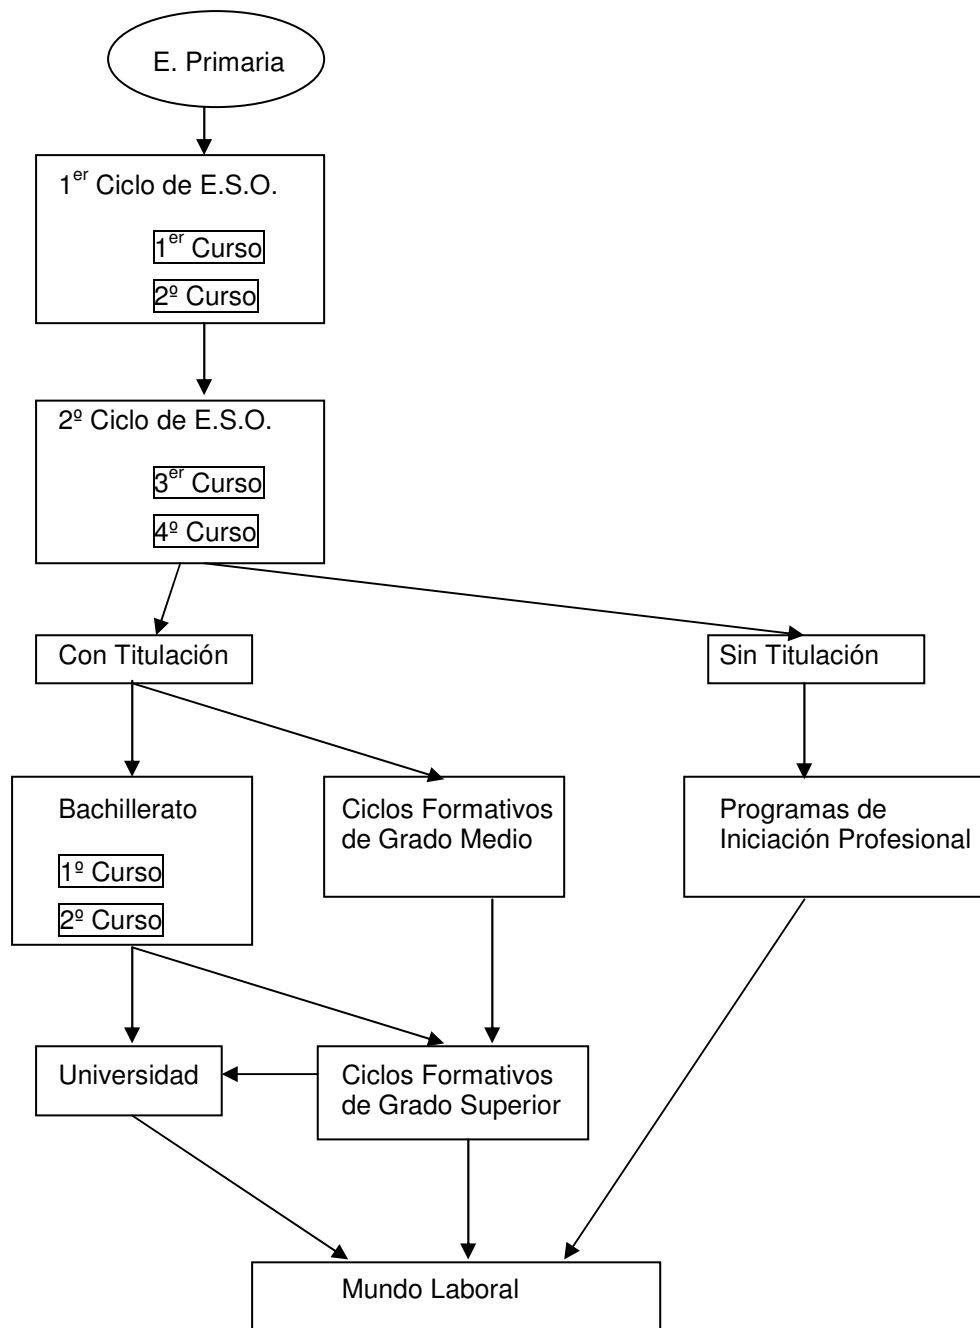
E. Primaria

1$^{er}$ Ciclo de E.S.O.

1$^{er}$ Curso

2º Curso

2º Ciclo de E.S.O.

3$^{er}$ Curso

4º Curso

Con Titulación

Sin Titulación

Bachillerato

1º Curso

2º Curso

Ciclos Formativos de Grado Medio

Programas de Iniciación Profesional

Universidad

Ciclos Formativos de Grado Superior

Mundo Laboral